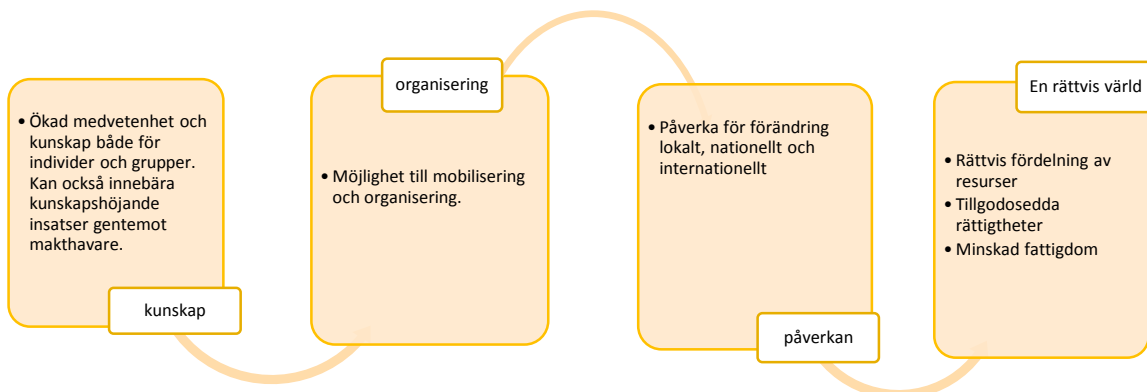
• Ökad medvetenhet och kunskap både för individer och grupper. Kan också innebära kunskapshöjande insatser gentemot makthavare.

kunskap

organisering

• Möjlighet till mobilisering och organisering.

• Påverka för förändring lokalt, nationellt och internationellt

påverkan

En rättvis värld

• Rättvis fördelning av resurser
• Tillgodosedda rättigtheter
• Minskad fattigdom